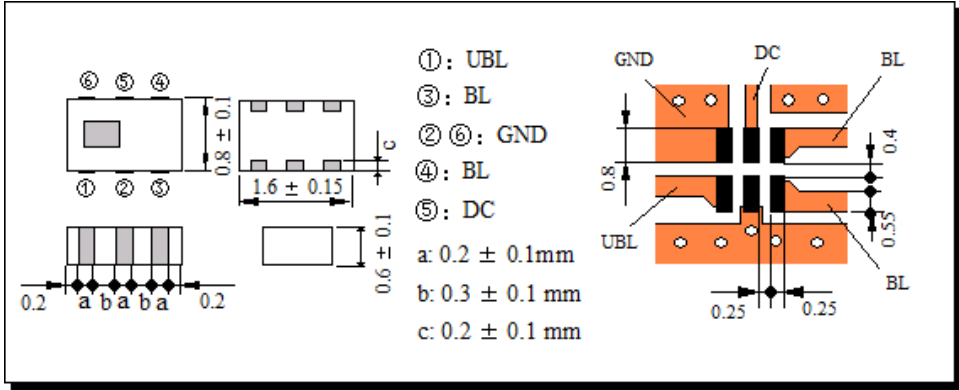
⑥ ⑤ ④

① ② ③

$0.8 \pm 0.1$

$1.6 \pm 0.15$

c

$0.6 \pm 0.1$

0.2 a b a b a 0.2

①：UBL

③：BL

② ⑥：GND

④：BL

⑤：DC

a: $0.2 \pm 0.1$mm

b: $0.3 \pm 0.1$ mm

c: $0.2 \pm 0.1$ mm

GND

DC

BL

0.4

0.8

0.55

UBL

BL

0.25

0.25